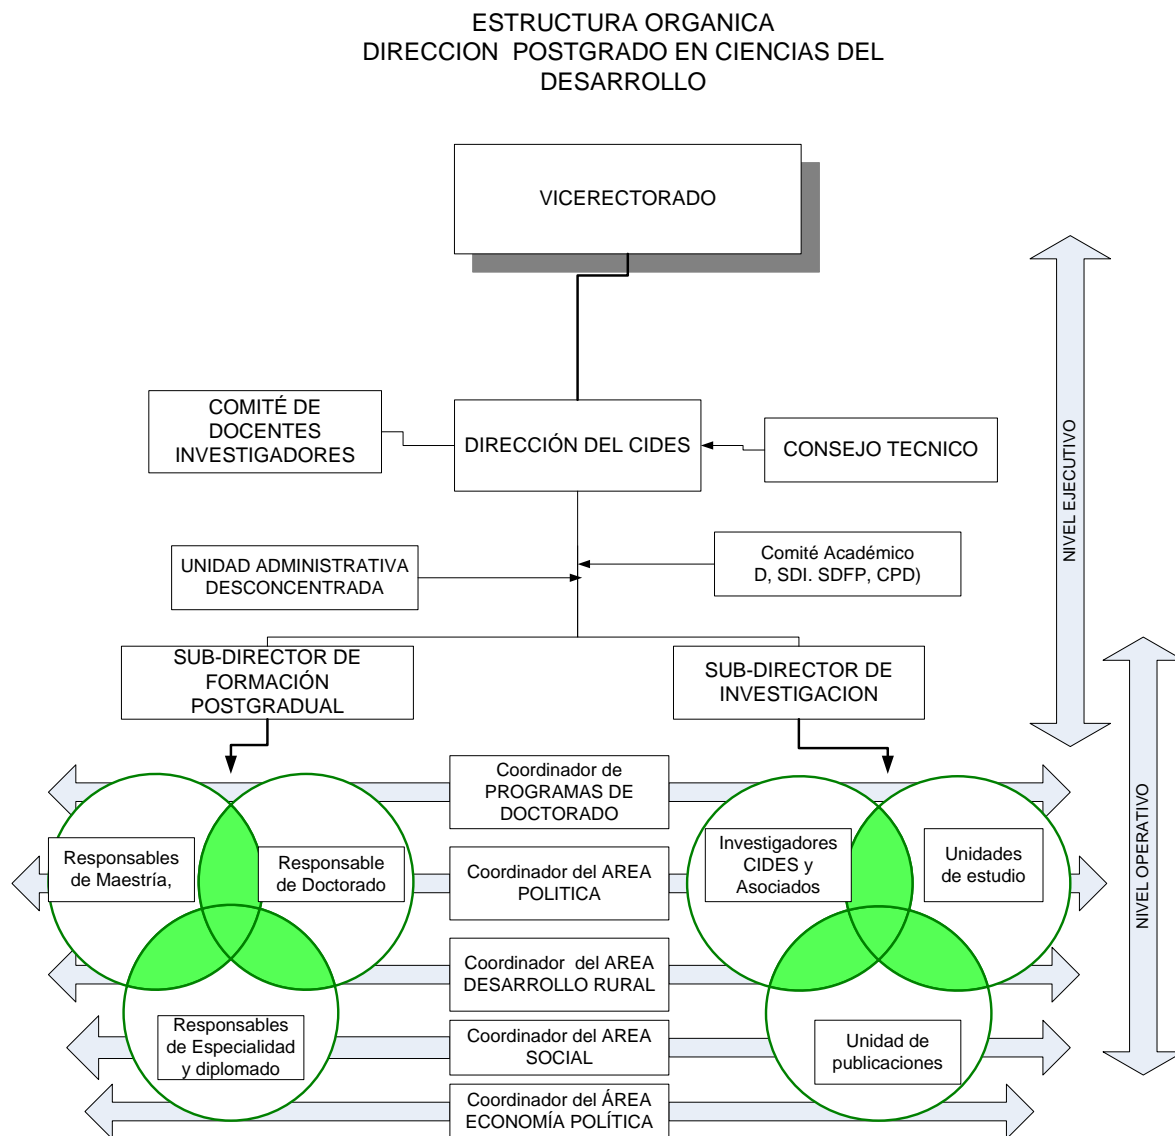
ESTRUCTURA ORGANICA
DIRECCION POSTGRADO EN CIENCIAS DEL DESARROLLO

VICERECTORADO

COMITÉ DE DOCENTES INVESTIGADORES

DIRECCIÓN DEL CIDES

CONSEJO TECNICO

NIVEL EJECUTIVO

UNIDAD ADMINISTRATIVA DESCONCENTRADA

Comité Académico D, SDI. SDFP, CPD)

SUB-DIRECTOR DE FORMACIÓN POSTGRADUAL

SUB-DIRECTOR DE INVESTIGACION

NIVEL OPERATIVO

Coordinador de PROGRAMAS DE DOCTORADO

Responsables de Maestría,

Responsable de Doctorado

Coordinador del AREA POLITICA

Investigadores CIDES y Asociados

Unidades de estudio

Coordinador del AREA DESARROLLO RURAL

Responsables de Especialidad y diplomado

Coordinador del AREA SOCIAL

Unidad de publicaciones

Coordinador del ÁREA ECONOMÍA POLÍTICA